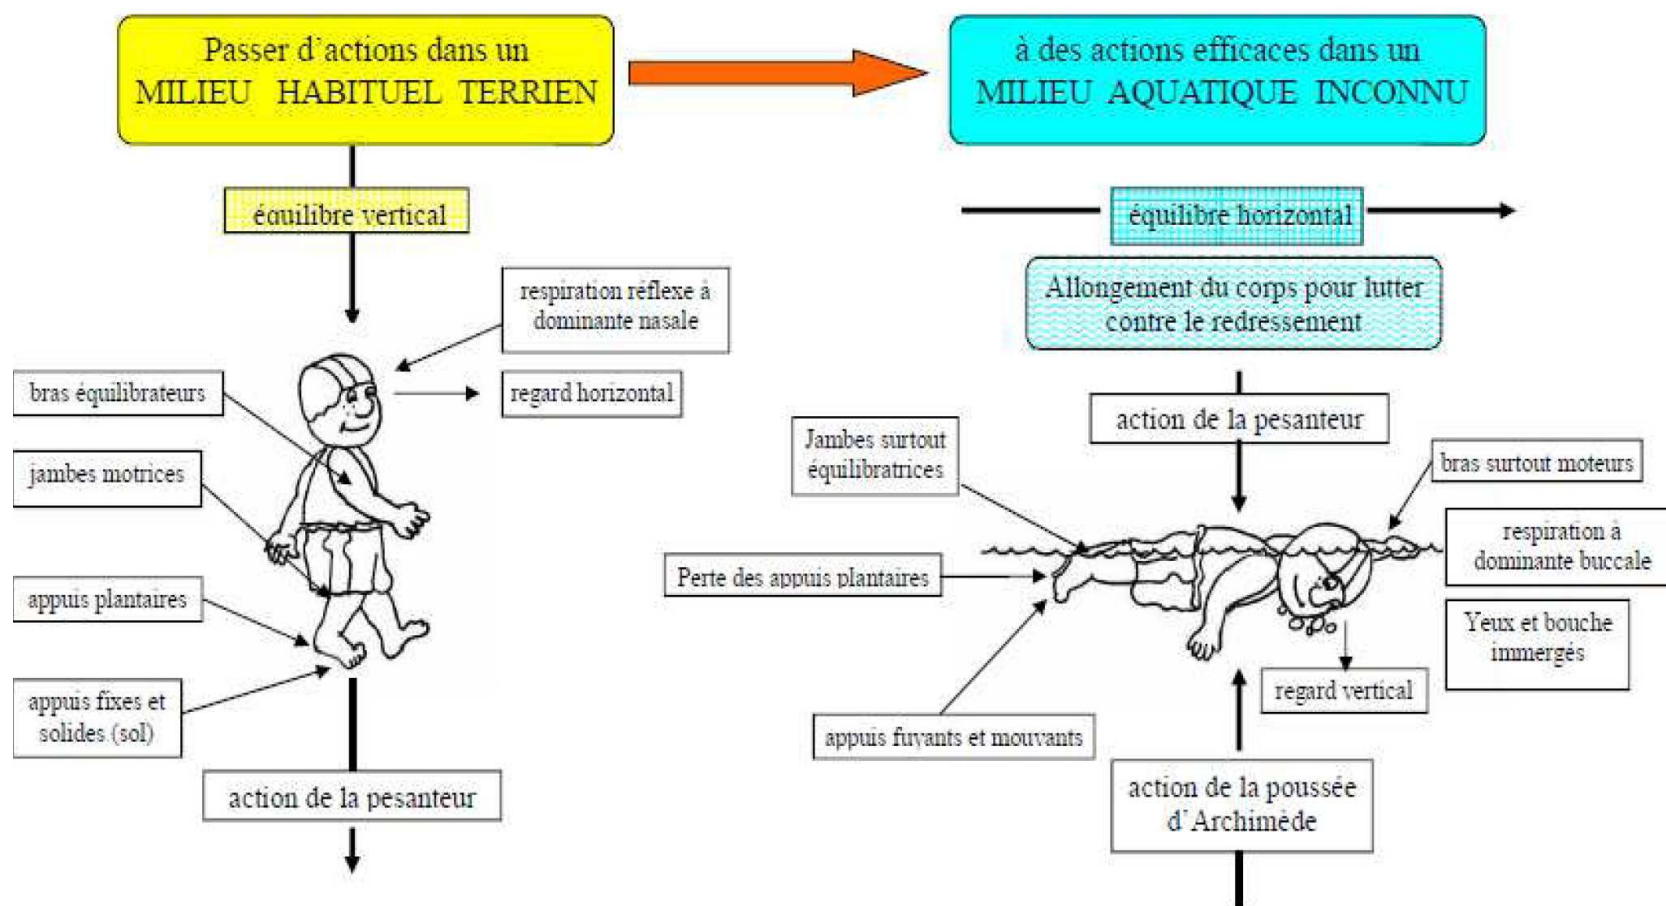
Passer d'actions dans un MILIEU HABITUEL TERRIEN

à des actions efficaces dans un MILIEU AQUATIQUE INCONNU

équilibre vertical

respiration réflexe à dominante nasale

bras équilibrateurs

regard horizontal

jambes motrices

appuis plantaires

appuis fixes et solides (sol)

action de la pesanteur

équilibre horizontal

Allongement du corps pour lutter contre le redressement

action de la pesanteur

Jambes surtout équilibratrices

bras surtout moteurs

respiration à dominante buccale

Perte des appuis plantaires

Yeux et bouche immergés

regard vertical

appuis fuyants et mouvants

action de la poussée d'Archimède